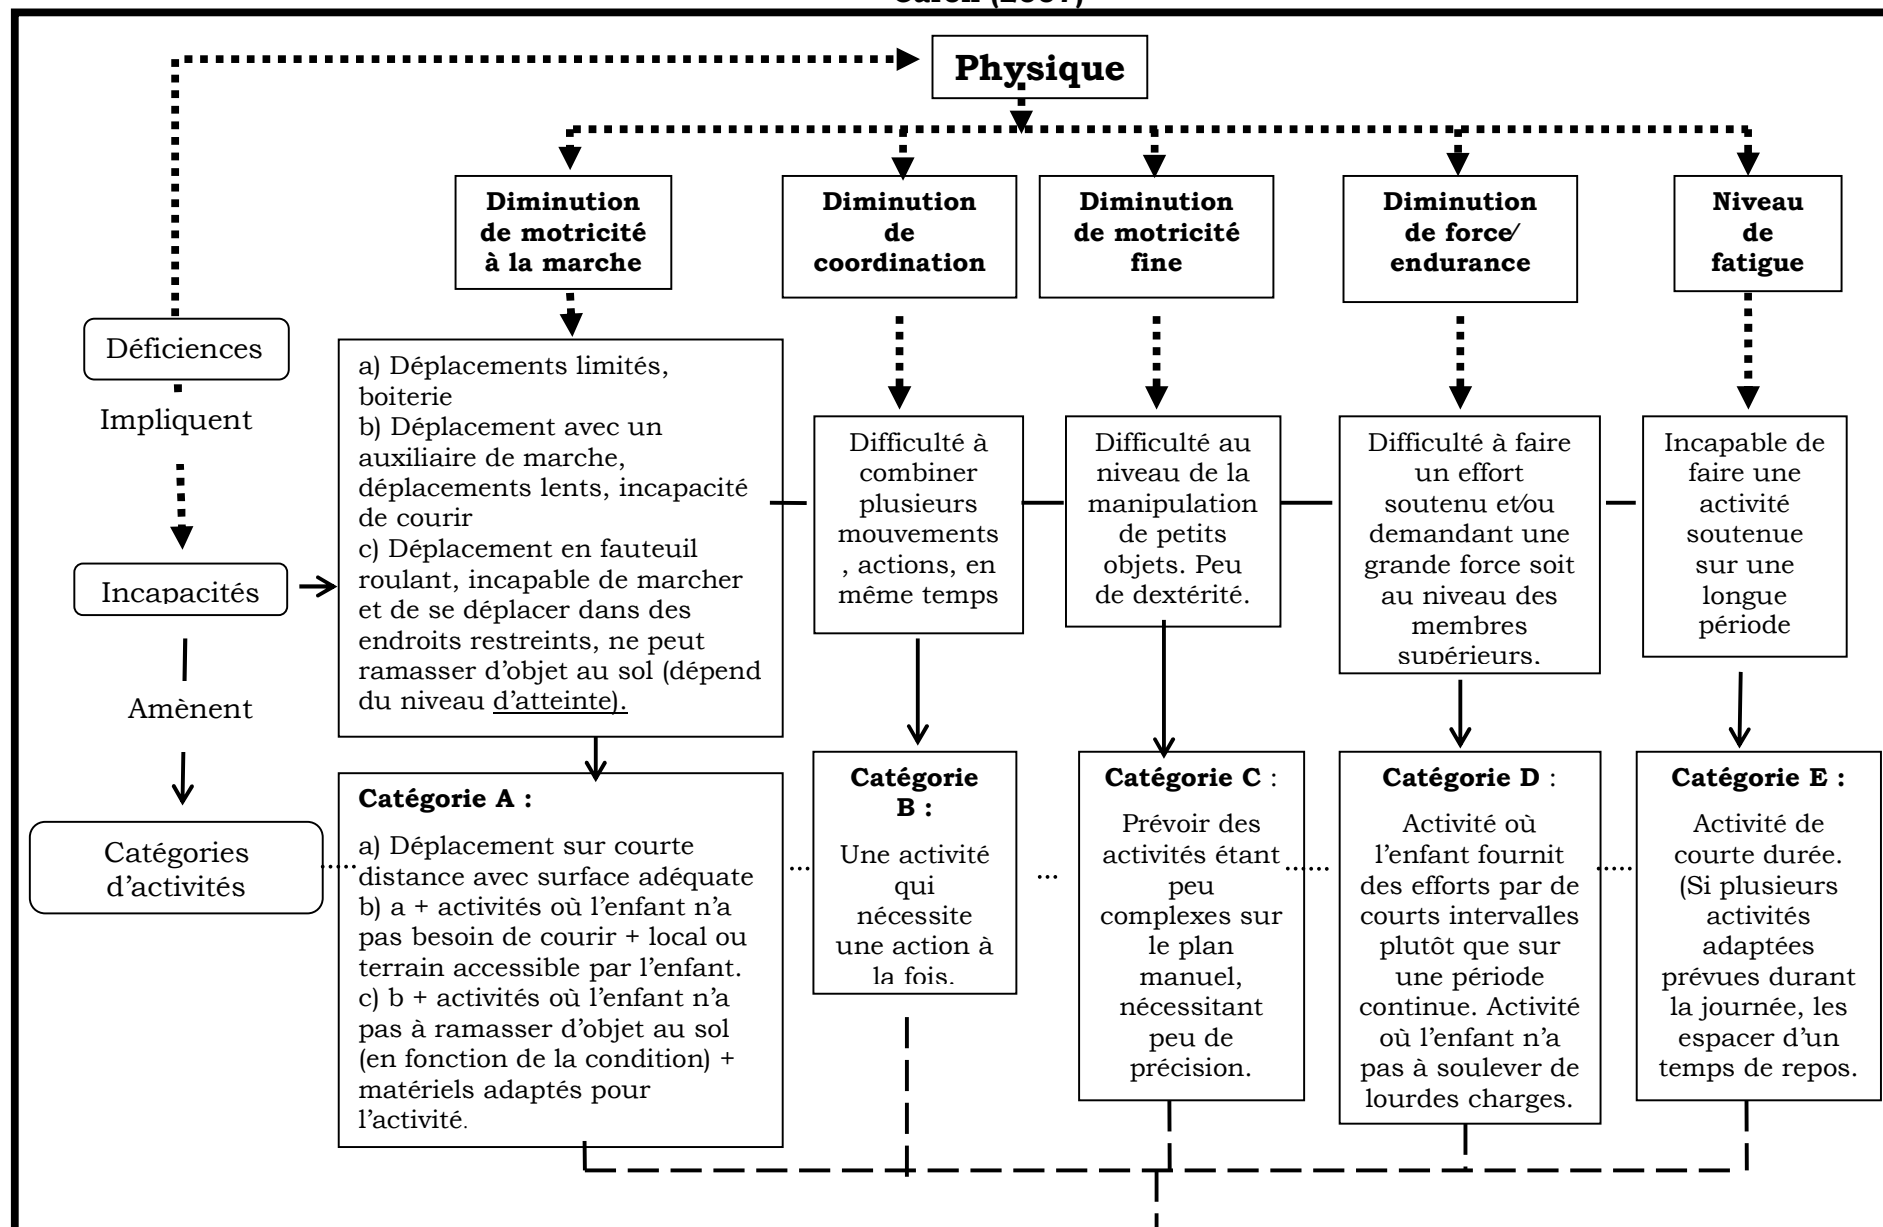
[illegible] (2007)

Physique

Déficiences

Impliquent

Incapacités

Amènent

Catégories d'activités

Diminution de motricité à la marche

Diminution de coordination

Diminution de motricité fine

Diminution de force⁄ endurance

Niveau de fatigue

a) Déplacements limités, boiterie
b) Déplacement avec un auxiliaire de marche, déplacements lents, incapacité de courir
c) Déplacement en fauteuil roulant, incapable de marcher et de se déplacer dans des endroits restreints, ne peut ramasser d'objet au sol (dépend du niveau d'atteinte).

Difficulté à combiner plusieurs mouvements , actions, en même temps

Difficulté au niveau de la manipulation de petits objets. Peu de dextérité.

Difficulté à faire un effort soutenu et⁄ou demandant une grande force soit au niveau des membres supérieurs.

Incapable de faire une activité soutenue sur une longue période

Catégorie A :
a) Déplacement sur courte distance avec surface adéquate
b) a + activités où l'enfant n'a pas besoin de courir + local ou terrain accessible par l'enfant.
c) b + activités où l'enfant n'a pas à ramasser d'objet au sol (en fonction de la condition) + matériels adaptés pour l'activité.

Catégorie B :
Une activité qui nécessite une action à la fois.

Catégorie C :
Prévoir des activités étant peu complexes sur le plan manuel, nécessitant peu de précision.

Catégorie D :
Activité où l'enfant fournit des efforts par de courts intervalles plutôt que sur une période continue. Activité où l'enfant n'a pas à soulever de lourdes charges.

Catégorie E :
Activité de courte durée. (Si plusieurs activités adaptées prévues durant la journée, les espacer d'un temps de repos.